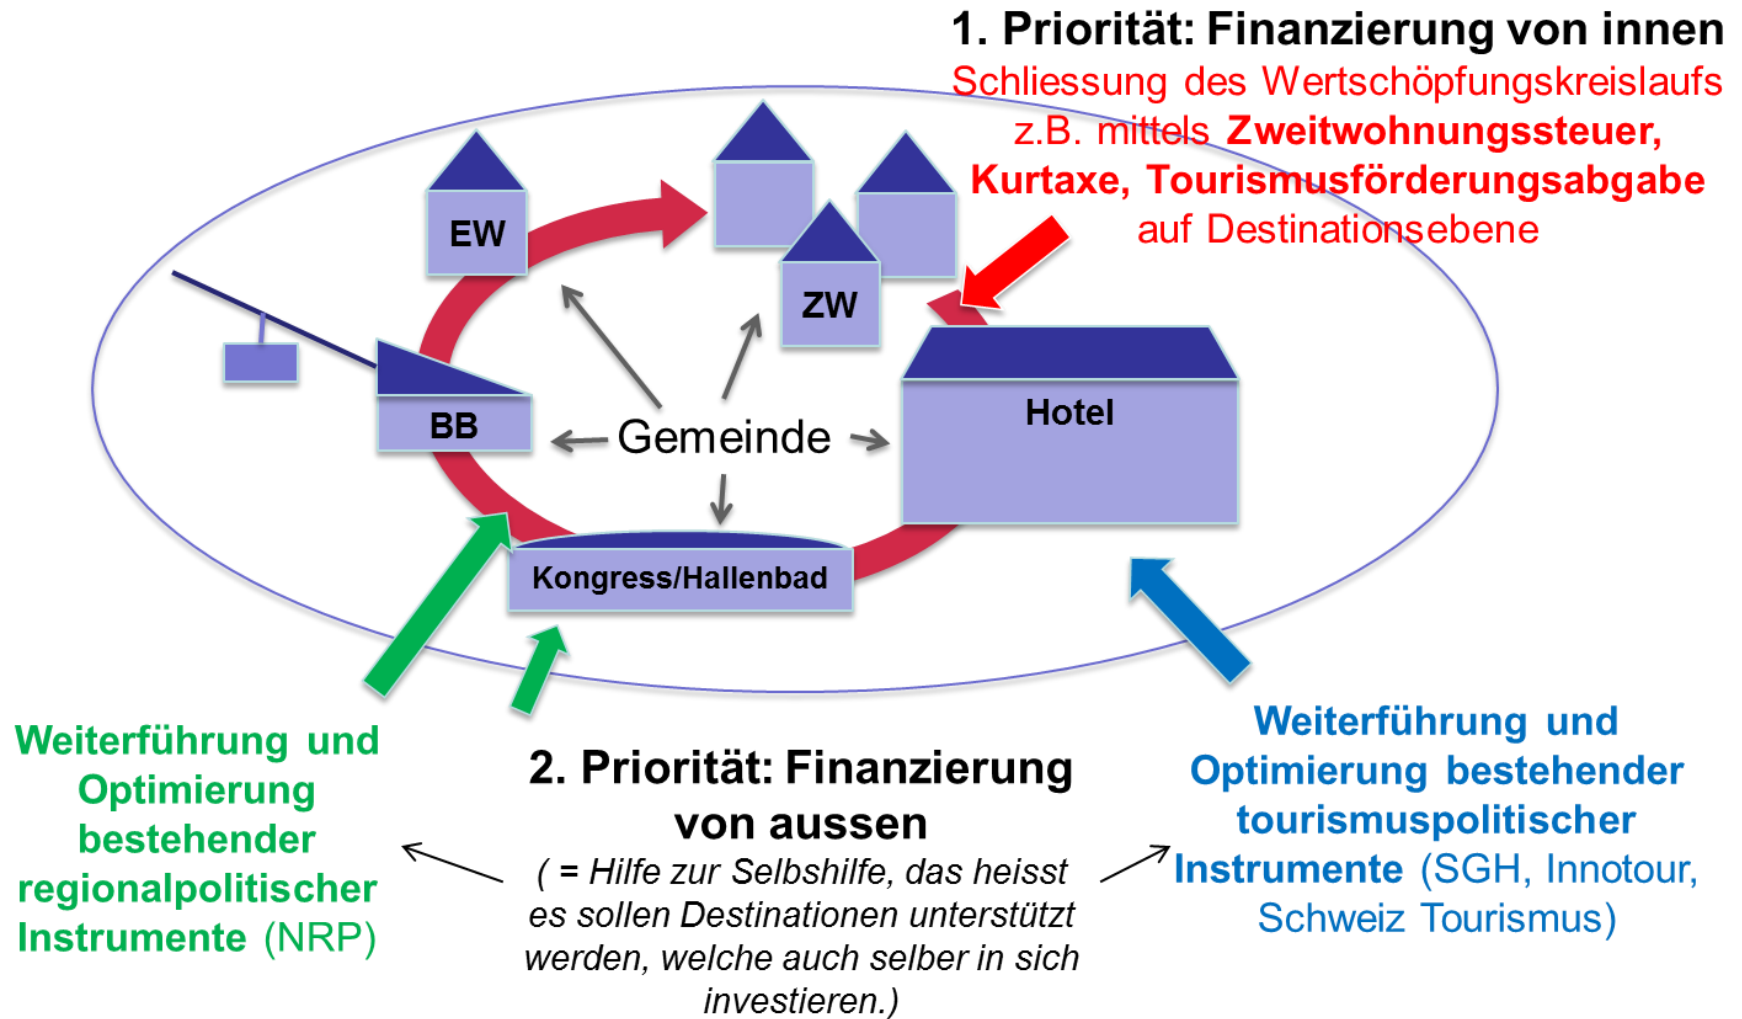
1. Priorität: Finanzierung von innen
Schliessung des Wertschöpfungskreislaufs z.B. mittels Zweitwohnungssteuer, Kurtaxe, Tourismusförderungsabgabe auf Destinationsebene

EW

ZW

BB

Gemeinde

Hotel

Kongress/Hallenbad

Weiterführung und Optimierung bestehender regionalpolitischer Instrumente (NRP)

2. Priorität: Finanzierung von aussen
( = Hilfe zur Selbshilfe, das heisst es sollen Destinationen unterstützt werden, welche auch selber in sich investieren.)

Weiterführung und Optimierung bestehender tourismuspolitischer Instrumente (SGH, Innotour, Schweiz Tourismus)